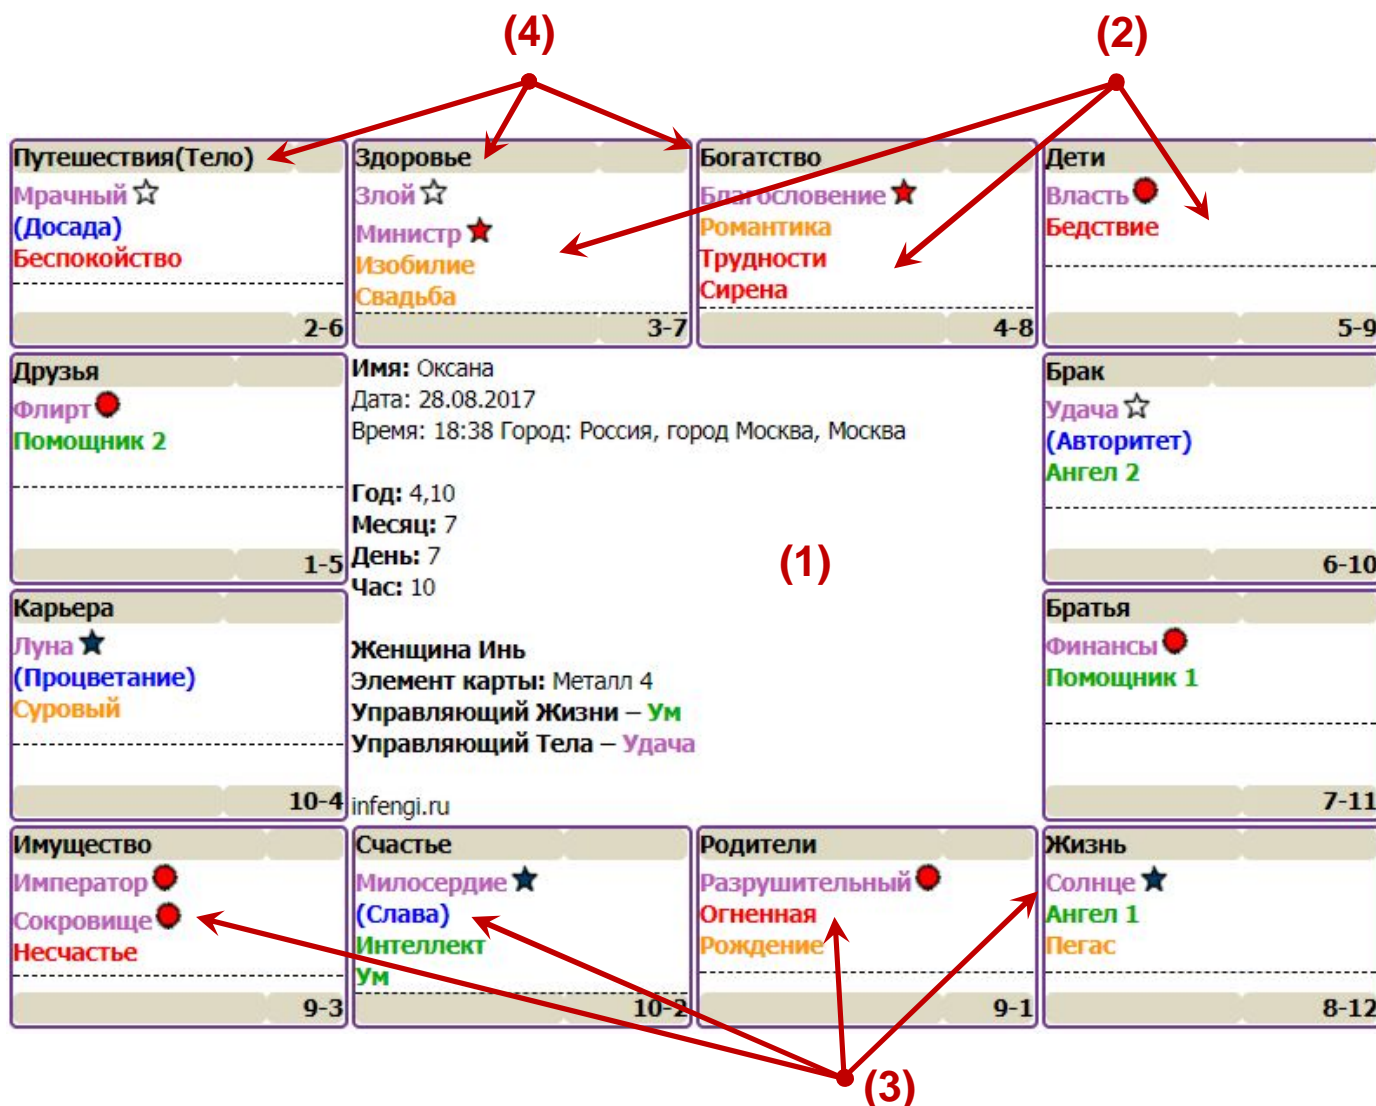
(4)

(2)

Путешествия(Тело)
Мрачный ☆
(Досада)
Беспокойство
2-6

Здоровье
Злой ☆
Министр ★
Изобилие
Свадьба
3-7

Богатство
Благословение ★
Романтика
Трудности
Сирена
4-8

Дети
Власть
Бедствие
5-9

Друзья
Флирт
Помощник 2
1-5

Имя: Оксана
Дата: 28.08.2017
Время: 18:38 Город: Россия, город Москва, Москва

Год: 4,10
Месяц: 7
День: 7
Час: 10

(1)

Женщина Инь
Элемент карты: Металл 4
Управляющий Жизни – Ум
Управляющий Тела – Удача

infengi.ru

Брак
Удача ☆
(Авторитет)
Ангел 2
6-10

Карьера
Луна ★
(Процветание)
Суровый
10-4

Братья
Финансы
Помощник 1
7-11

Имущество
Император
Сокровище
Несчастье
9-3

Счастье
Милосердие ★
(Слава)
Интеллект
Ум
10-2

Родители
Разрушительный
Огненная
Рождение
9-1

Жизнь
Солнце ★
Ангел 1
Пегас
8-12

(3)